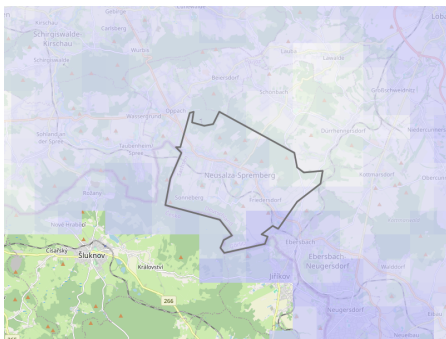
Kirschau
Schirgiswalde-Kirschau
Schirgiswalde
Wurbis
Beiersdorf
Lawalde
Löba
Großschweidnitz
Oppach
Sohland an der Spree
Taubenheim/Spree
Neusalza-Spremberg
Dürrhennersdorf
Kottmarsdorf
Obercunn
Friedersdorf
Ebersbach
Ebersbach-Neugersdorf
Lobendau
Šluknov
Císařský
Království
Jiříkov
Neugersdorf
266